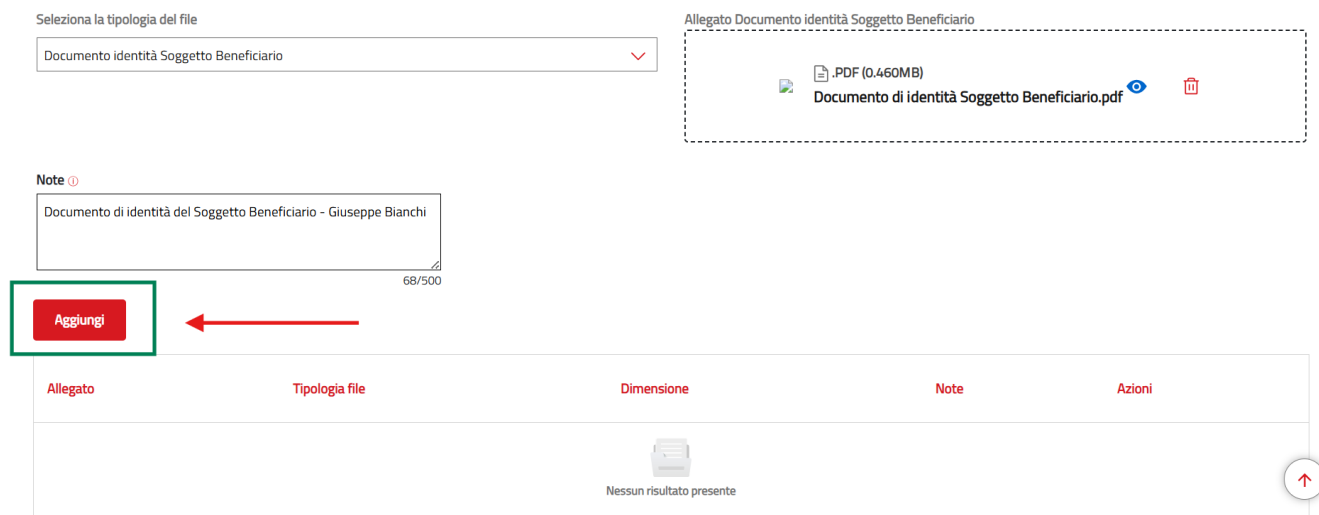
Seleziona la tipologia del file

Documento identità Soggetto Beneficiario

Allegato Documento identità Soggetto Beneficiario

.PDF (0.460MB)
Documento di identità Soggetto Beneficiario.pdf

Note ⓘ

Documento di identità del Soggetto Beneficiario - Giuseppe Bianchi

68/500

Aggiungi

| Allegato | Tipologia file | Dimensione | Note | Azioni |
|---|---|---|---|---|

Nessun risultato presente